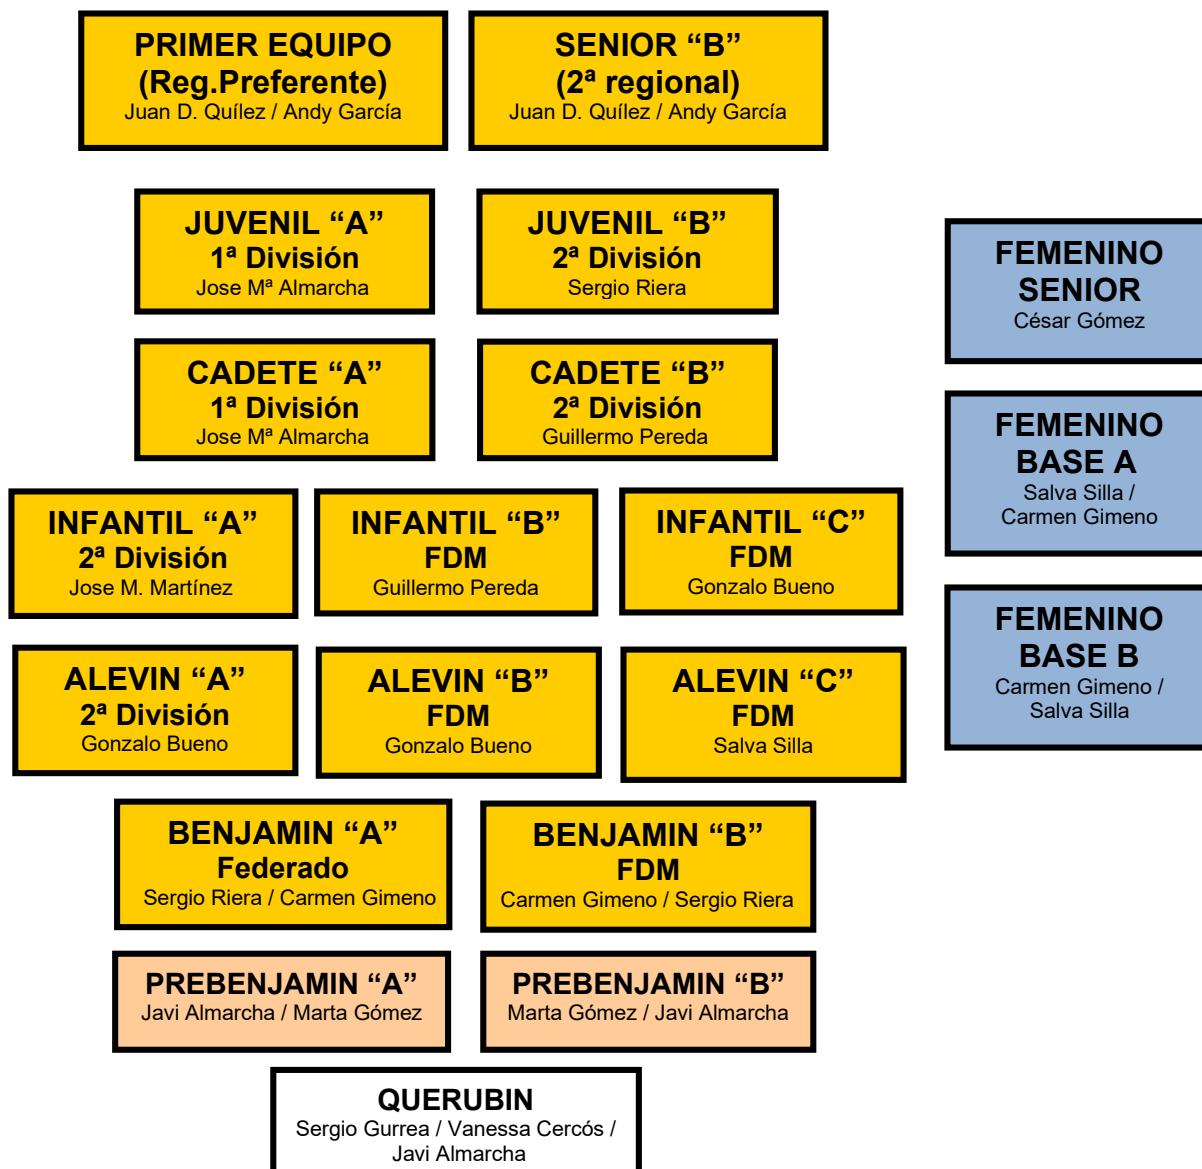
PRIMER EQUIPO
(Reg.Preferente)
Juan D. Quílez / Andy García

SENIOR “B”
(2ª regional)
Juan D. Quílez / Andy García

JUVENIL “A”
1ª División
Jose Mª Almarcha

JUVENIL “B”
2ª División
Sergio Riera

FEMENINO
SENIOR
César Gómez

CADETE “A”
1ª División
Jose Mª Almarcha

CADETE “B”
2ª División
Guillermo Pereda

FEMENINO
BASE A
Salva Silla /
Carmen Gimeno

INFANTIL “A”
2ª División
Jose M. Martínez

INFANTIL “B”
FDM
Guillermo Pereda

INFANTIL “C”
FDM
Gonzalo Bueno

FEMENINO
BASE B
Carmen Gimeno /
Salva Silla

ALEVIN “A”
2ª División
Gonzalo Bueno

ALEVIN “B”
FDM
Gonzalo Bueno

ALEVIN “C”
FDM
Salva Silla

BENJAMIN “A”
Federado
Sergio Riera / Carmen Gimeno

BENJAMIN “B”
FDM
Carmen Gimeno / Sergio Riera

PREBENJAMIN “A”
Javi Almarcha / Marta Gómez

PREBENJAMIN “B”
Marta Gómez / Javi Almarcha

QUERUBIN
Sergio Gurrea / Vanessa Cercós /
Javi Almarcha